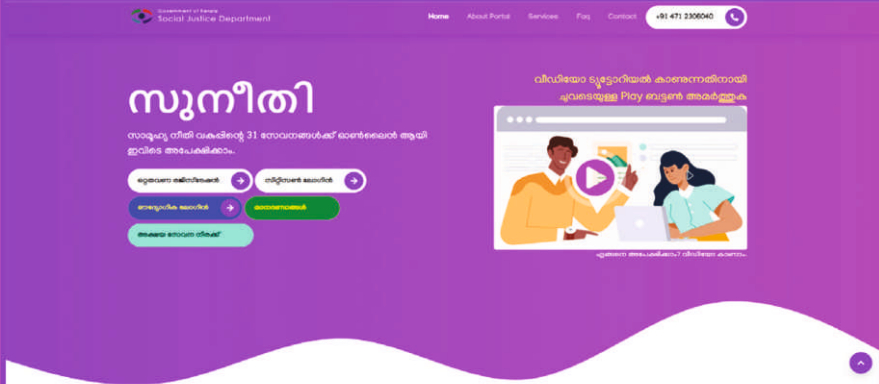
Government of Kerala
Social Justice Department

Home
About Portal
Services
Faq
Contact
+91 471 2306040

സുനീതി

സാമൂഹ്യ നീതി വകുപ്പിന്റെ 31 സേവനങ്ങൾക്ക് ഓൺലൈൻ ആയി ഇവിടെ അപേക്ഷിക്കാം.

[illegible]
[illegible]
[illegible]
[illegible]
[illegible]

വീഡിയോ ട്യൂട്ടോറിയൽ കാണുന്നതിനായി ചുവടെയുള്ള Play ബട്ടൺ അമർത്തുക

എങ്ങനെ അപേക്ഷിക്കാം? വീഡിയോ കാണാം.